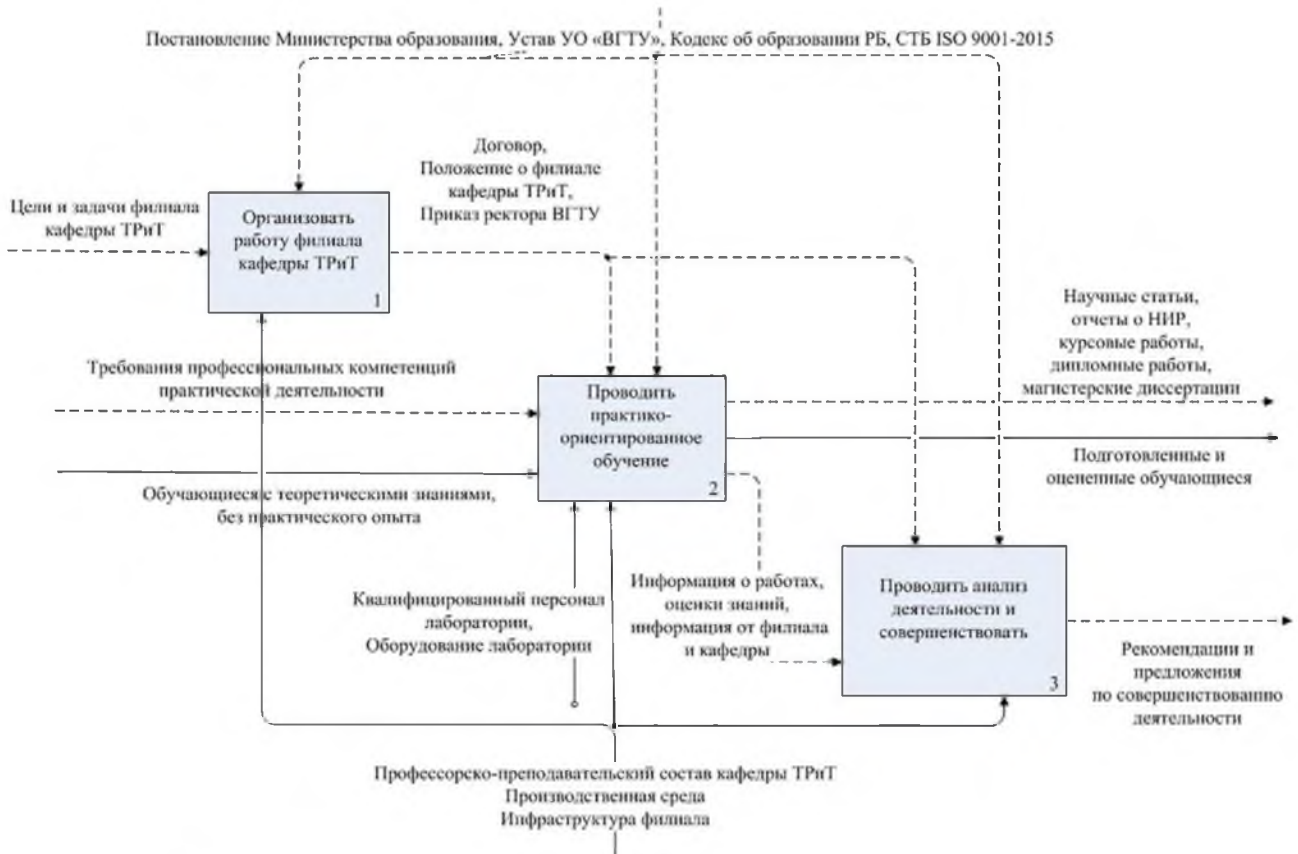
Постановление Министерства образования, Устав УО «ВГТУ», Кодекс об образовании РБ, СТБ ISO 9001-2015

Договор, Положение о филиале кафедры ТРиТ, Приказ ректора ВГТУ

Цели и задачи филиала кафедры ТРиТ

Организовать работу филиала кафедры ТРиТ
1

Научные статьи, отчеты о НИР, курсовые работы, дипломные работы, магистерские диссертации

Требования профессиональных компетенций практической деятельности

Проводить практико-ориентированное обучение
2

Подготовленные и оцененные обучающиеся

Обучающиеся с теоретическими знаниями, без практического опыта

Квалифицированный персонал лаборатории, Оборудование лаборатории

Информация о работах, оценки знаний, информация от филиала и кафедры

Проводить анализ деятельности и совершенствовать
3

Рекомендации и предложения по совершенствованию деятельности

Профессорско-преподавательский состав кафедры ТРиТ
Производственная среда
Инфраструктура филиала